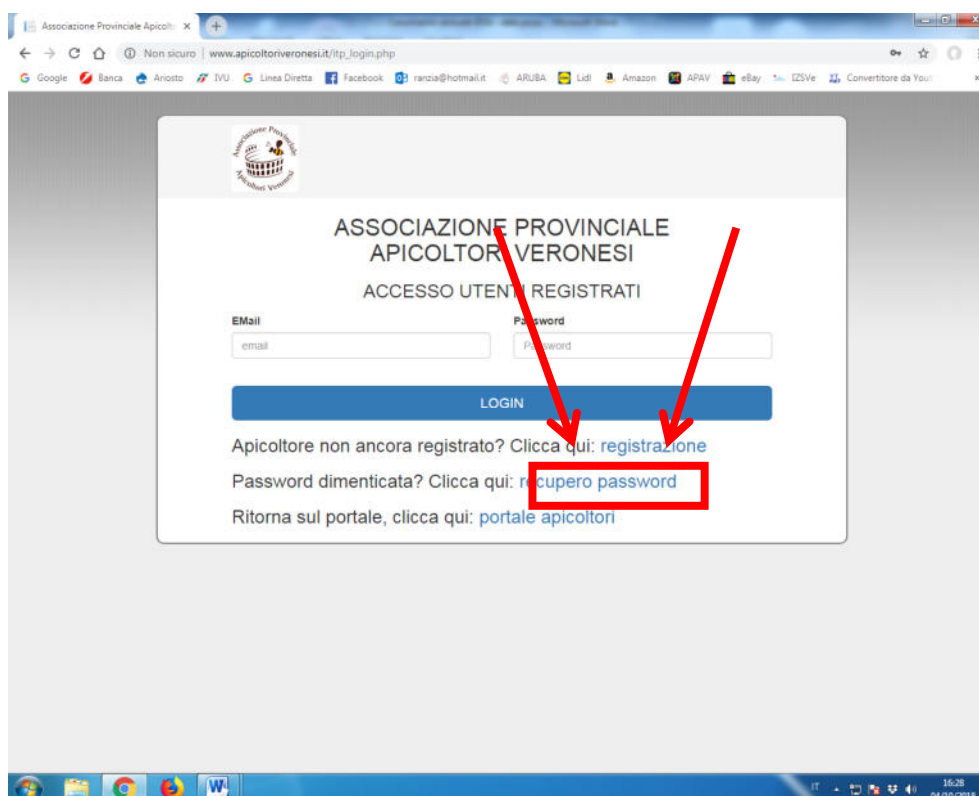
Associazione Provinciale Apicolt ×

Non sicuro | www.apicoltoriveronesi.it/itp_login.php

Google Banca Ariosto IVU Linea Diretta Facebook ranzia@hotmail.it ARUBA Lidl Amazon APAV eBay IZSVe Convertitore da You

Associazione Provinciale Apicoltori Veronesi

ASSOCIAZIONE PROVINCIALE APICOLTORI VERONESI

ACCESSO UTENTI REGISTRATI

EMail
email

Password
Password

LOGIN

Apicoltore non ancora registrato? Clicca qui: registrazione

Password dimenticata? Clicca qui: recupero password

Ritorna sul portale, clicca qui: portale apicoltori

IT 16:28 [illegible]